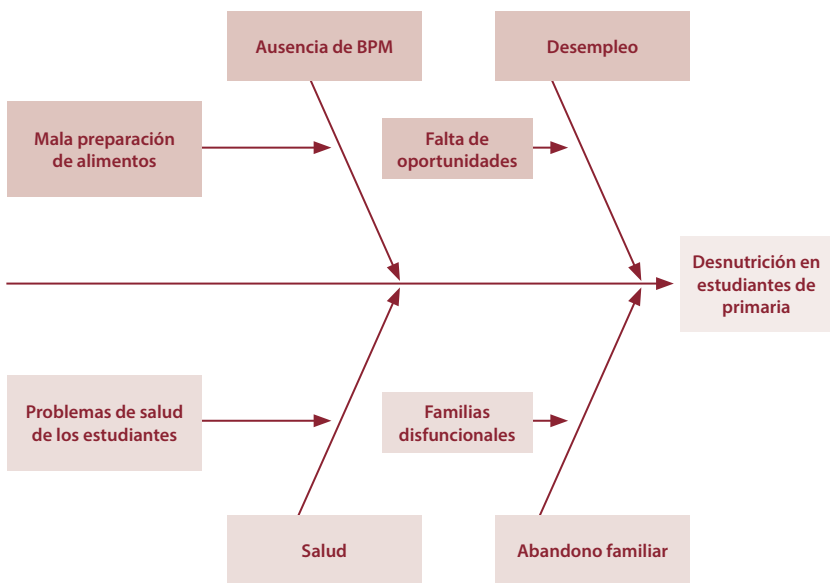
Ausencia de BPM

Desempleo

Mala preparación de alimentos

Falta de oportunidades

Desnutrición en estudiantes de primaria

Problemas de salud de los estudiantes

Familias disfuncionales

Salud

Abandono familiar